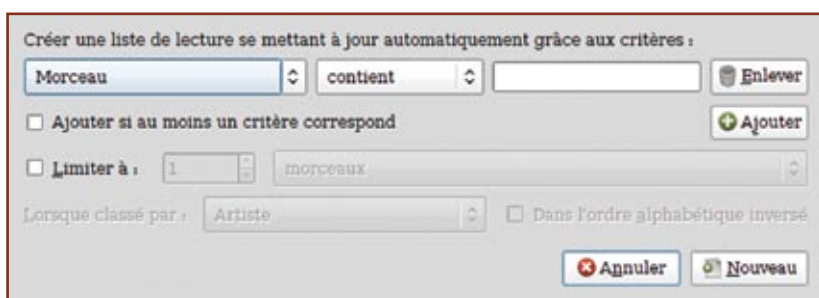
Créer une liste de lecture se mettant à jour automatiquement grâce aux critères :

Morceau

contient

Enlever

Ajouter si au moins un critère correspond

Ajouter

Limiter à :

1

morceaux

Lorsque classé par :

Artiste

Dans l'ordre alphabétique inversé

Annuler

Nouveau